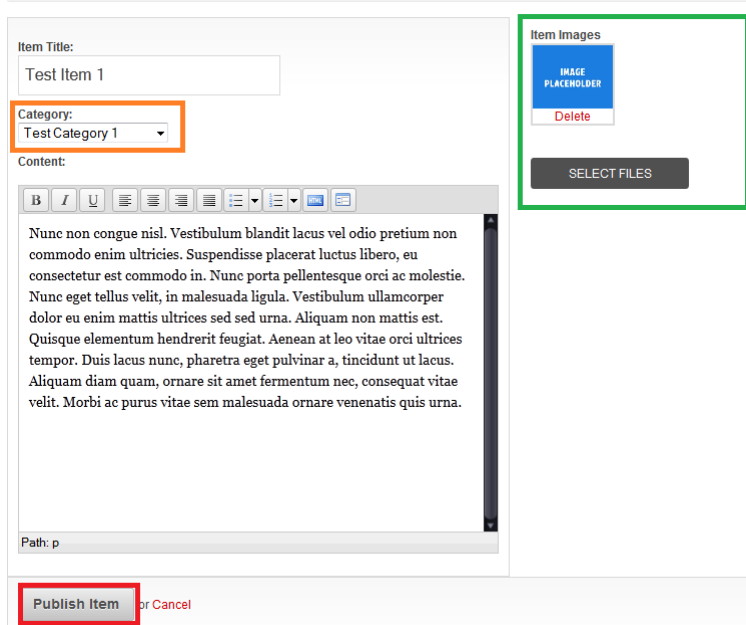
Item Title:

Test Item 1

Category:

Test Category 1

Content:

B I U

Nunc non congue nisl. Vestibulum blandit lacus vel odio pretium non commodo enim ultricies. Suspendisse placerat luctus libero, eu consectetur est commodo in. Nunc porta pellentesque orci ac molestie. Nunc eget tellus velit, in malesuada ligula. Vestibulum ullamcorper dolor eu enim mattis ultrices sed sed urna. Aliquam non mattis est. Quisque elementum hendrerit feugiat. Aenean at leo vitae orci ultrices tempor. Duis lacus nunc, pharetra eget pulvinar a, tincidunt ut lacus. Aliquam diam quam, ornare sit amet fermentum nec, consequat vitae velit. Morbi ac purus vitae sem malesuada ornare venenatis quis urna.

Path: p

Item Images

IMAGE PLACEHOLDER

Delete

SELECT FILES

Publish Item or Cancel